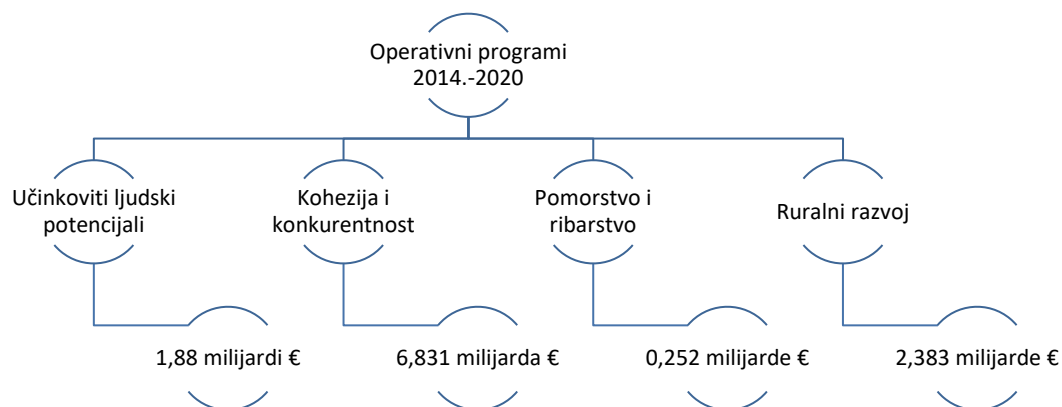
Operativni programi 2014.-2020

Učinkoviti ljudski potencijali

1,88 milijardi €

Kohezija i konkurentnost

6,831 milijarda €

Pomorstvo i ribarstvo

0,252 milijarde €

Ruralni razvoj

2,383 milijarde €